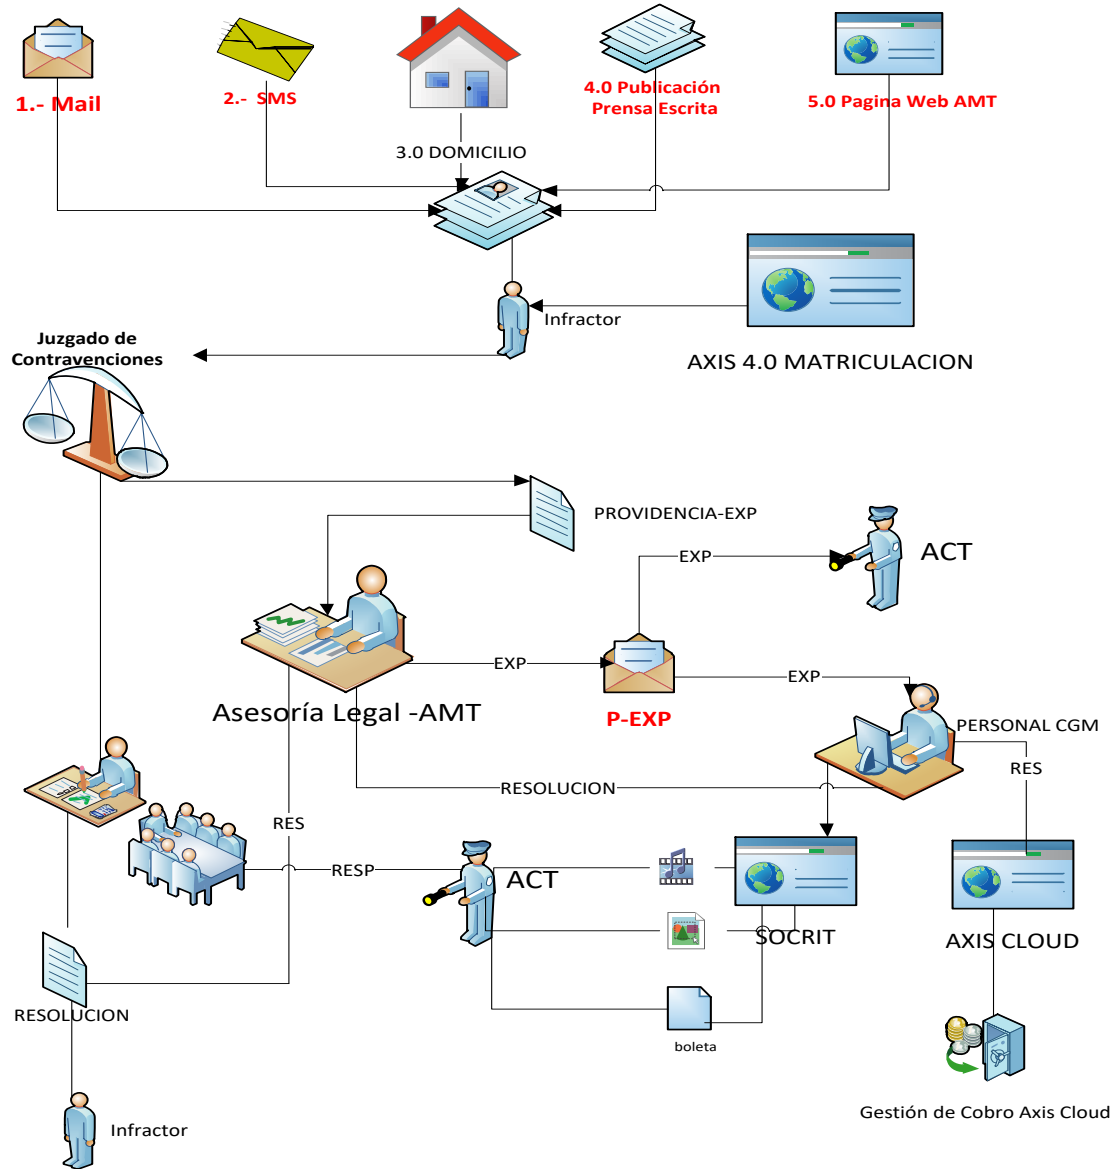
1.- Mail

2.- SMS

3.0 DOMICILIO

4.0 Publicación Prensa Escrita

5.0 Pagina Web AMT

Infractor

AXIS 4.0 MATRICULACION

Juzgado de Contravenciones

PROVIDENCIA-EXP

EXP

ACT

EXP

Asesoría Legal -AMT

P-EXP

EXP

PERSONAL CGM

RESOLUCION

RES

RES

RESP

ACT

SOCRIT

AXIS CLOUD

RESOLUCION

boleta

Gestión de Cobro Axis Cloud

Infractor